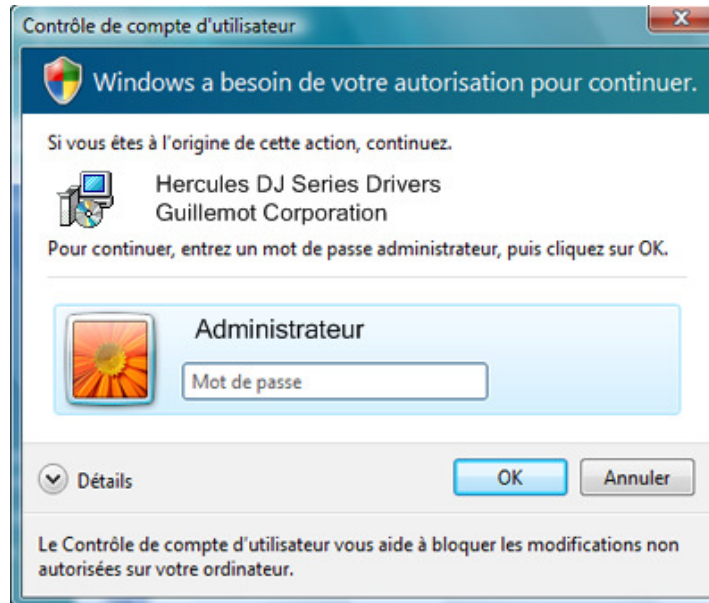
Contrôle de compte d'utilisateur

Windows a besoin de votre autorisation pour continuer.

Si vous êtes à l'origine de cette action, continuez.

Hercules DJ Series Drivers
Guillemot Corporation

Pour continuer, entrez un mot de passe administrateur, puis cliquez sur OK.

Administrateur

Mot de passe

Détails

OK

Annuler

Le Contrôle de compte d'utilisateur vous aide à bloquer les modifications non autorisées sur votre ordinateur.